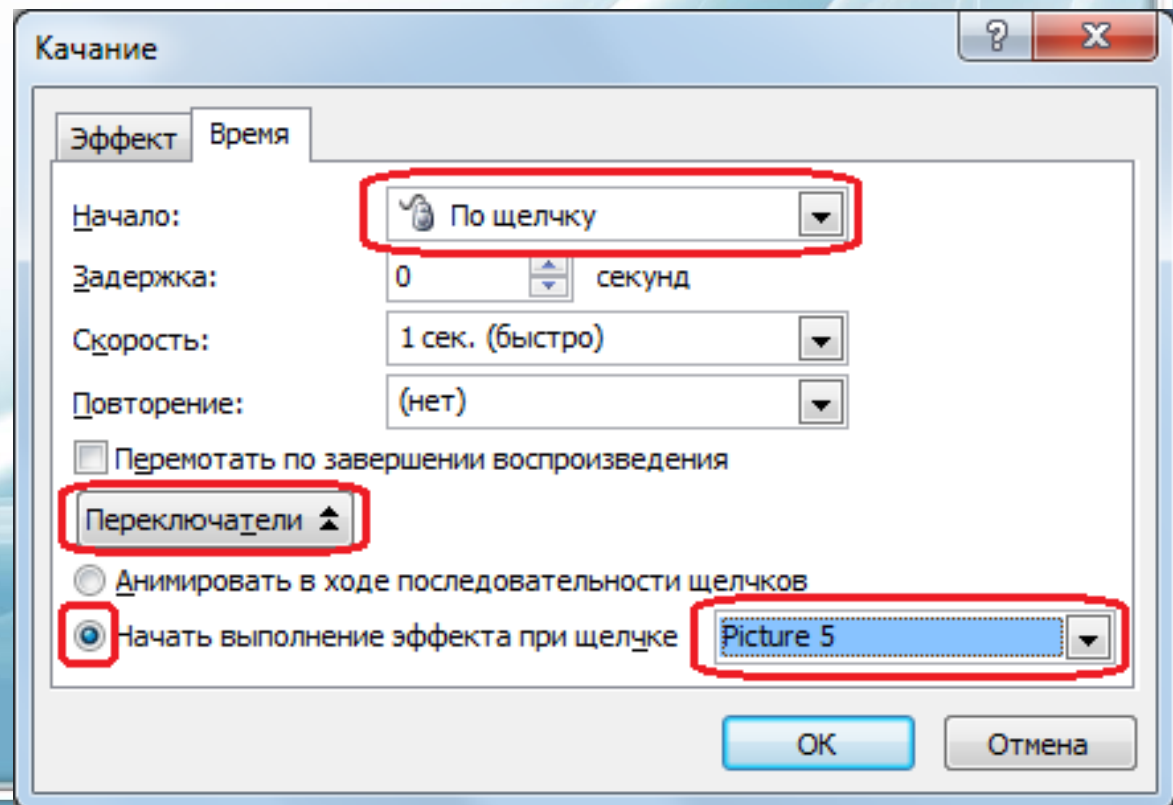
Качание

?

Эффект Время

Начало: По щелчку

Задержка: 0 секунд

Скорость: 1 сек. (быстро)

Повторение: (нет)

Перемотать по завершении воспроизведения

Переключатели

Анимировать в ходе последовательности щелчков

Начать выполнение эффекта при щелчке Picture 5

ОК Отмена